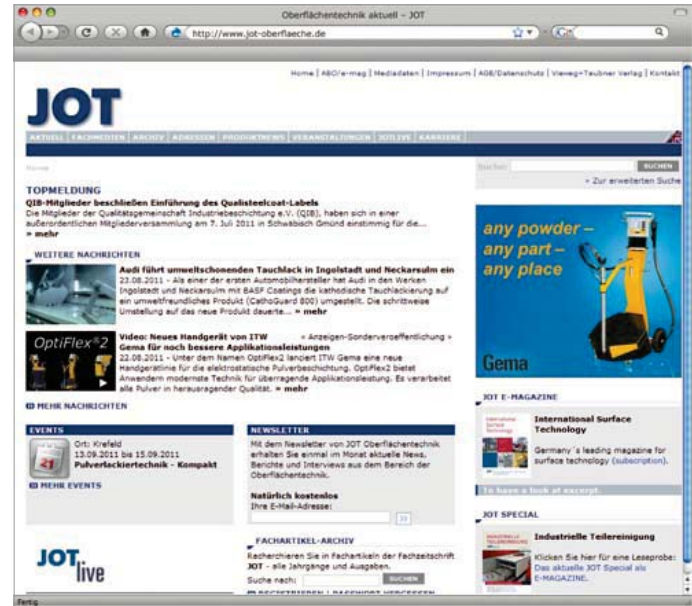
Oberflächentechnik aktuell – JOT

http://www.jot-oberflaeche.de

Home | ABO/e-mag | Mediadaten | Impressum | AGB/Datenschutz | Vieweg+Teubner Verlag | Kontakt

JOT

AKTUELL | FACHMEDIEN | ARCHIV | ADRESSEN | PRODUKTNEWS | VERANSTALTUNGEN | JOTLIVE | KARRIERE

Home

Suchen: SUCHEN

» Zur erweiterten Suche

TOPMELDUNG

QIB-Mitglieder beschließen Einführung des Qualisteelcoat-Labels

Die Mitglieder der Qualitätsgemeinschaft Industriebeschichtung e.V. (QIB), haben sich in einer außerordentlichen Mitgliederversammlung am 7. Juli 2011 in Schwäbisch Gmünd einstimmig für die... » mehr

WEITERE NACHRICHTEN

Audi führt umweltschonenden Tauchlack in Ingolstadt und Neckarsulm ein

23.08.2011 - Als einer der ersten Automobilhersteller hat Audi in den Werken Ingolstadt und Neckarsulm mit BASF Coatings die kathodische Tauchlackierung auf ein umweltfreundliches Produkt (CathoGuard 800) umgestellt. Die schrittweise Umstellung auf das neue Produkt dauerte... » mehr

OptiFlex 2

Video: Neues Handgerät von ITW Gema für noch bessere Applikationsleistungen « Anzeigen-Sonderveröffentlichung »

22.08.2011 - Unter dem Namen OptiFlex2 lanciert ITW Gema eine neue Handgerätlinie für die elektrostatische Pulverbeschichtung. OptiFlex2 bietet Anwendern modernste Technik für überragende Applikationsleistung. Es verarbeitet alle Pulver in herausragender Qualität. » mehr

MEHR NACHRICHTEN

any powder – any part – any place

Gema

EVENTS

Ort: Krefeld
13.09.2011 bis 15.09.2011
Pulverlackiertechnik - Kompakt

MEHR EVENTS

NEWSLETTER

Mit dem Newsletter von JOT Oberflächentechnik erhalten Sie einmal im Monat aktuelle News, Berichte und Interviews aus dem Bereich der Oberflächentechnik.

Natürlich kostenlos
Ihre E-Mail-Adresse:

JOT E-MAGAZINE

International Surface Technology

Germany´s leading magazine for surface technology (subscription).

To have a look at excerpt.

JOT live

FACHARTIKEL-ARCHIV

Recherchieren Sie in Fachartikeln der Fachzeitschrift JOT - alle Jahrgänge und Ausgaben.

Suche nach: SUCHEN

JOT SPECIAL

Industrielle Teilereinigung

Klicken Sie hier für eine Leseprobe: Das aktuelle JOT Special als E-MAGAZINE.

Fertig